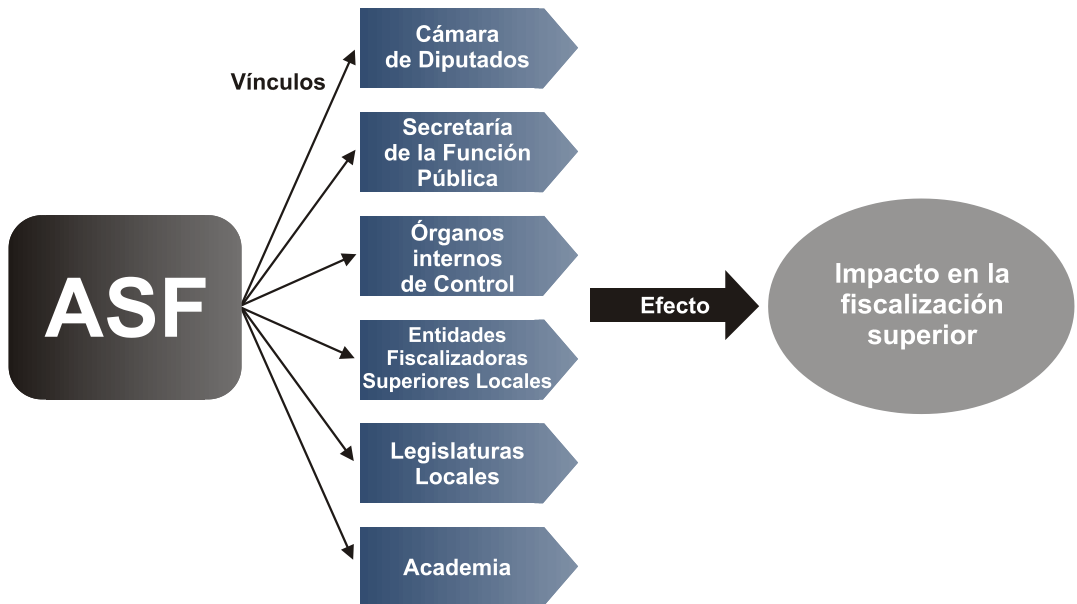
Vínculos

ASF

Cámara de Diputados

Secretaría de la Función Pública

Órganos internos de Control

Entidades Fiscalizadoras Superiores Locales

Legislaturas Locales

Academia

Efecto

Impacto en la fiscalización superior